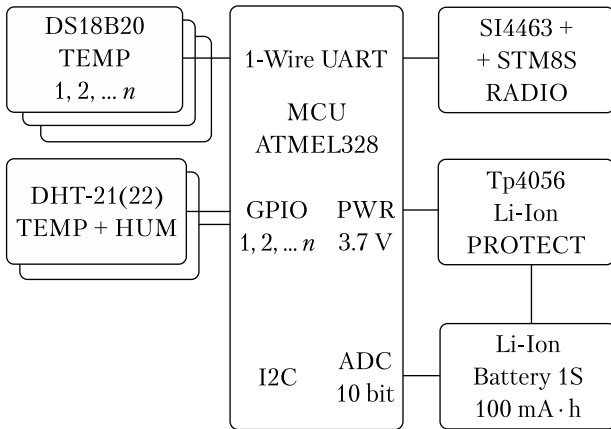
DS18B20
TEMP
1, 2, ... $n$

1-Wire UART

SI4463 +
+ STM8S
RADIO

MCU
ATMEL328

DHT-21(22)
TEMP + HUM

GPIO
1, 2, ... $n$

PWR
3.7 V

Tp4056
Li-Ion
PROTECT

I2C

ADC
10 bit

Li-Ion
Battery 1S
100 mA · h